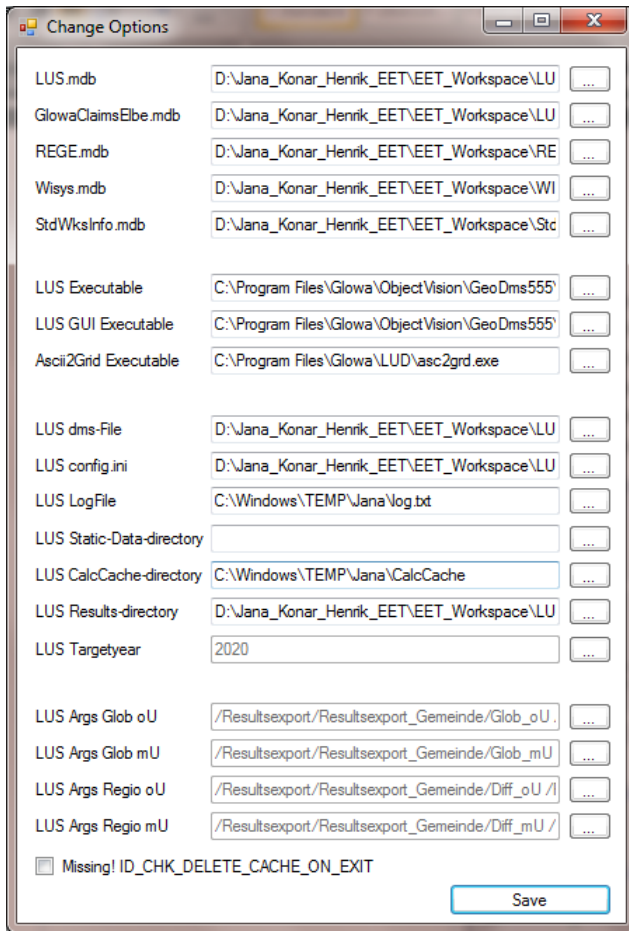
Change Options

LUS.mdb D:\Jana_Konar_Henrik_EET\EET_Workspace\LU ...
GlowaClaimsElbe.mdb D:\Jana_Konar_Henrik_EET\EET_Workspace\LU ...
REGE.mdb D:\Jana_Konar_Henrik_EET\EET_Workspace\RE ...
Wisys.mdb D:\Jana_Konar_Henrik_EET\EET_Workspace\WI ...
StdWksInfo.mdb D:\Jana_Konar_Henrik_EET\EET_Workspace\Std ...

LUS Executable C:\Program Files\Glowa\ObjectVision\GeoDms555\ ...
LUS GUI Executable C:\Program Files\Glowa\ObjectVision\GeoDms555\ ...
Ascii2Grid Executable C:\Program Files\Glowa\LUD\asc2grd.exe ...

LUS dms-File D:\Jana_Konar_Henrik_EET\EET_Workspace\LU ...
LUS config.ini D:\Jana_Konar_Henrik_EET\EET_Workspace\LU ...
LUS LogFile C:\Windows\TEMP\Jana\log.txt ...
LUS Static-Data-directory ...
LUS CalcCache-directory C:\Windows\TEMP\Jana\CalcCache ...
LUS Results-directory D:\Jana_Konar_Henrik_EET\EET_Workspace\LU ...
LUS Targetyear 2020 ...

LUS Args Glob oU /Resultsexport/Resultsexport_Gemeinde/Glob_oU ...
LUS Args Glob mU /Resultsexport/Resultsexport_Gemeinde/Glob_mU ...
LUS Args Regio oU /Resultsexport/Resultsexport_Gemeinde/Diff_oU /I ...
LUS Args Regio mU /Resultsexport/Resultsexport_Gemeinde/Diff_mU / ...

Missing! ID_CHK_DELETE_CACHE_ON_EXIT

Save